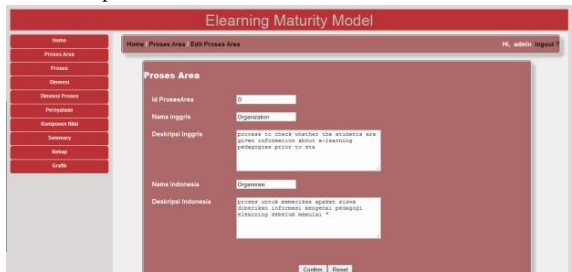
Elearning Maturity Model

Home
Proses Area
Proses
Dimensi
Dimensi Proses
Pernyataan
Komponen Nilai
Summary
Rekap
Grafik

Home / Proses Area / Edit Proses Area

Hi, admin logout ?

Proses Area

Id ProsesArea
O

Nama Inggris
Organization

Deskripsi Inggris
process to check whether the students are given information about e-learning pedagogies prior to sta

Nama Indonesia
Organisasi

Deskripsi Indonesia
proses untuk memeriksa apakah siswa diberikan informasi mengenai pedagogi elearning sebelum memulai "

Confirm
Reset